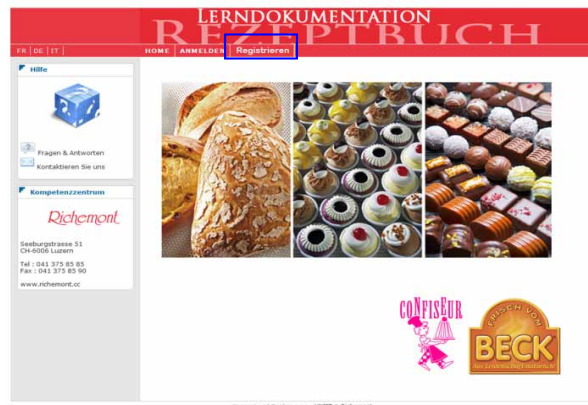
LERNDOKUMENTATION
REZEPTBUCH

FR | DE | IT

HOME ANMELDEN Registrieren

Hilfe

Fragen & Antworten
Kontaktieren Sie uns

Kompetenzzentrum

Richemont

Seeburgstrasse 51
CH-6006 Luzern

Tel : 041 375 85 85
Fax : 041 375 85 90

www.richemont.cc

CONFISEUR

FRISCH VOM
BECK
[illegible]